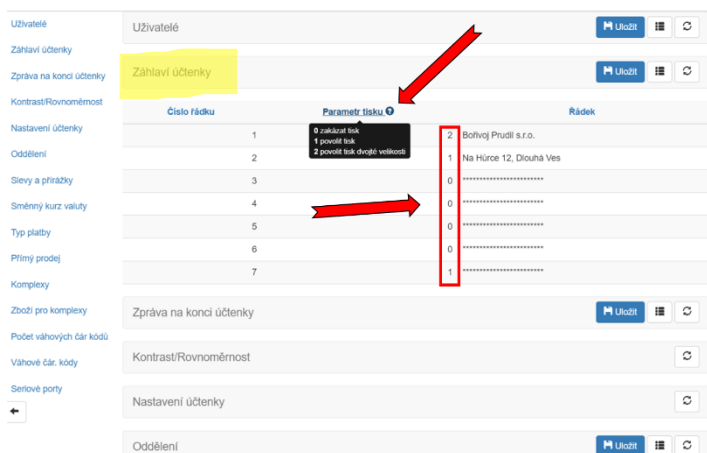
Uživatelé
Záhlaví účtenky
Zpráva na konci účtenky
Kontrast/Rovnoměrnost
Nastavení účtenky
Oddělení
Slevy a přirážky
Směnný kurz valuty
Typ platby
Přímý prodej
Komplexy
Zboží pro komplexy
Počet váhových čár kódů
Váhové čár. kódy
Seriové porty

Uživatelé
Uložit

Záhlaví účtenky
Uložit

| Číslo řádku | Parametr tisku | Řádek |
|---|---|---|
| 1 | 2 | Bořivoj Prudil s.r.o. |
| 2 | 1 | Na Hůrce 12, Dlouhá Ves |
| 3 | 0 | ************************ |
| 4 | 0 | ************************ |
| 5 | 0 | ************************ |
| 6 | 0 | ************************ |
| 7 | 1 | ************************ |

0 zakázat tisk
1 povolit tisk
2 povolit tisk dvojté velikosti

Zpráva na konci účtenky
Uložit

Kontrast/Rovnoměrnost

Nastavení účtenky

Oddělení
Uložit